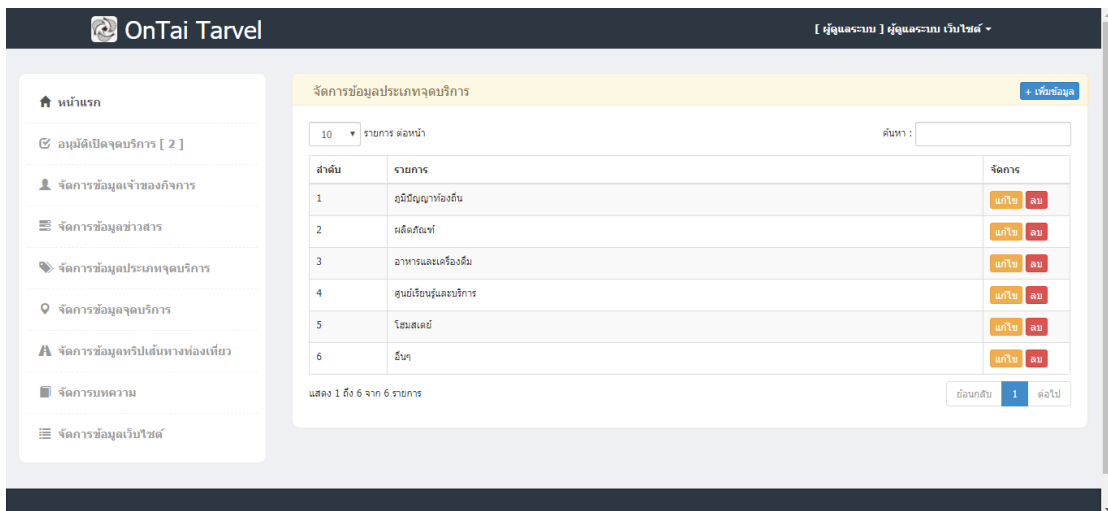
OnTai Tarvel

[ ผู้ดูแลระบบ ] ผู้ดูแลระบบ เว็บไซต์ ▾

หน้าแรก

อนุมัติเปิดจุดบริการ [ 2 ]

จัดการข้อมูลเจ้าของกิจการ

จัดการข้อมูลข่าวสาร

จัดการข้อมูลประเภทจุดบริการ

จัดการข้อมูลจุดบริการ

จัดการข้อมูลทริปเส้นทางท่องเที่ยว

จัดการบทความ

จัดการข้อมูลเว็บไซต์

จัดการข้อมูลประเภทจุดบริการ

+ เพิ่มข้อมูล

10 ▾ รายการ ต่อหน้า

ค้นหา :

| ลำดับ | รายการ | จัดการ |
|---|---|---|
| 1 | ภูมิปัญญาท้องถิ่น | แก้ไข ลบ |
| 2 | ผลิตภัณฑ์ | แก้ไข ลบ |
| 3 | อาหารและเครื่องดื่ม | แก้ไข ลบ |
| 4 | ศูนย์เรียนรู้และบริการ | แก้ไข ลบ |
| 5 | โฮมสเตย์ | แก้ไข ลบ |
| 6 | อื่นๆ | แก้ไข ลบ |

แสดง 1 ถึง 6 จาก 6 รายการ

ย้อนกลับ 1 ต่อไป